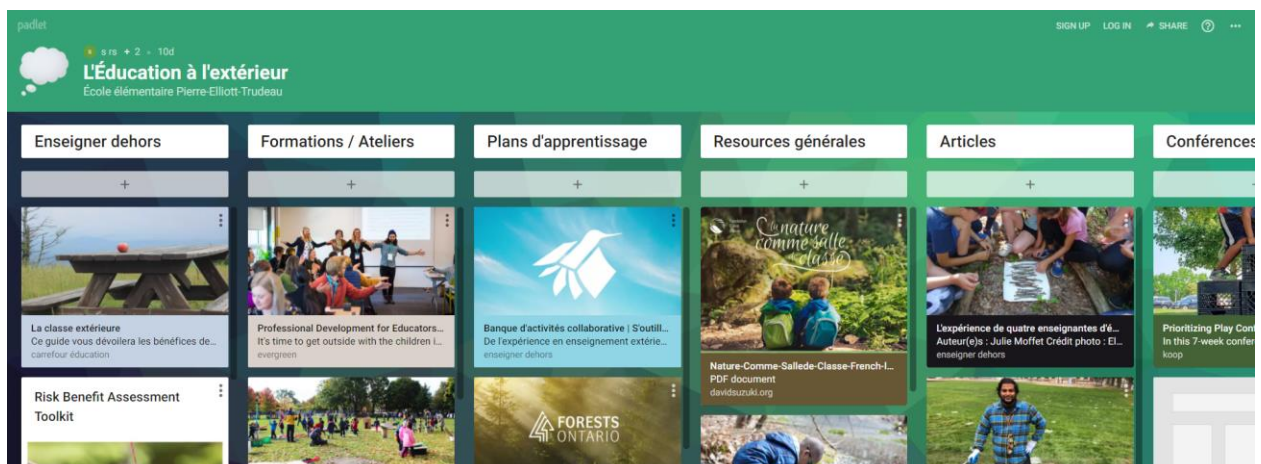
padlet

s rs + 2 • 10d

L'Éducation à l'extérieur

École élémentaire Pierre-Elliott-Trudeau

SIGN UP LOG IN SHARE ? ...

Enseigner dehors

+

La classe extérieure
Ce guide vous dévoilera les bénéfices de...
carrefour education

Risk Benefit Assessment Toolkit

Formations / Ateliers

+

Professional Development for Educators...
It's time to get outside with the children i...
evergreen

Plans d'apprentissage

+

Banque d'activités collaborative | S'outill...
De l'expérience en enseignement extérie...
enseigner dehors

FORESTS ONTARIO

Resources générales

+

La nature comme salle de classe

Nature-Comme-Sallede-Classe-French-I...
PDF document
davidsuzuki.org

Articles

+

L'expérience de quatre enseignantes d'é...
Auteur(e)s : Julie Moffet Crédit photo : El...
enseigner dehors

Conférences

+

Prioritizing Play Con
In this 7-week confer
koop